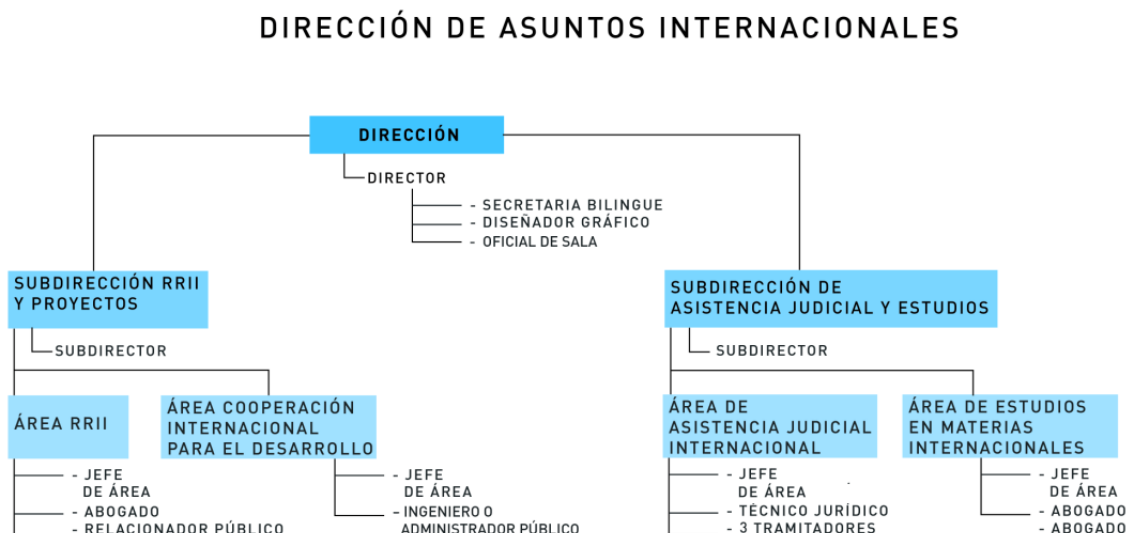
DIRECCIÓN DE ASUNTOS INTERNACIONALES

DIRECCIÓN

DIRECTOR

- SECRETARIA BILINGUE
- DISEÑADOR GRÁFICO
- OFICIAL DE SALA

SUBDIRECCIÓN RRII Y PROYECTOS

SUBDIRECTOR

ÁREA RRII

- JEFE DE ÁREA
- ABOGADO
- RELACIONADOR PÚBLICO

ÁREA COOPERACIÓN INTERNACIONAL PARA EL DESARROLLO

- JEFE DE ÁREA
- INGENIERO O ADMINISTRADOR PÚBLICO

SUBDIRECCIÓN DE ASISTENCIA JUDICIAL Y ESTUDIOS

SUBDIRECTOR

ÁREA DE ASISTENCIA JUDICIAL INTERNACIONAL

- JEFE DE ÁREA
- TÉCNICO JURÍDICO
- 3 TRAMITADORES

ÁREA DE ESTUDIOS EN MATERIAS INTERNACIONALES

- JEFE DE ÁREA
- ABOGADO
- ABOGADO